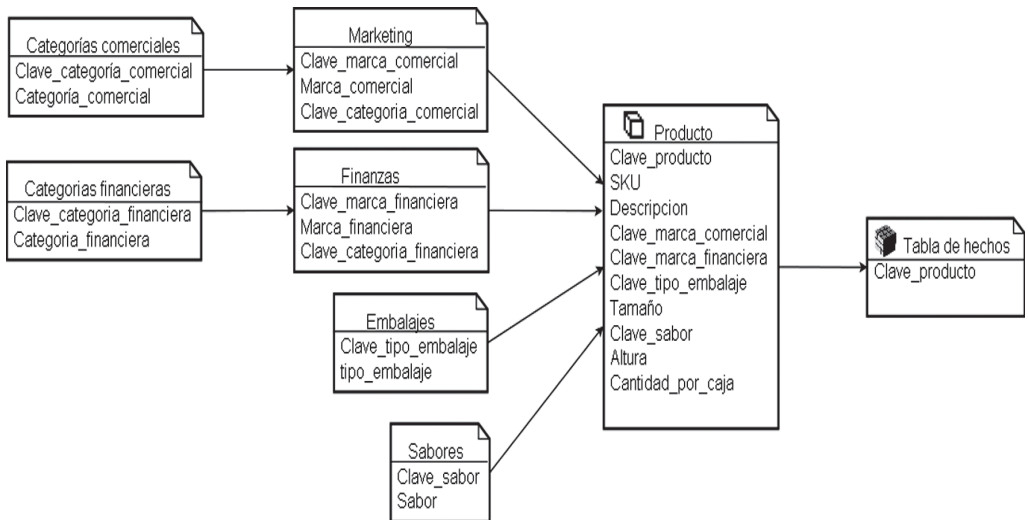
Categorías comerciales
Clave_categoría_comercial
Categoría_comercial

Marketing
Clave_marca_comercial
Marca_comercial
Clave_categoria_comercial

Categorias financieras
Clave_categoria_financiera
Categoria_financiera

Finanzas
Clave_marca_financiera
Marca_financiera
Clave_categoria_financiera

Embalajes
Clave_tipo_embalaje
tipo_embalaje

Sabores
Clave_sabor
Sabor

Producto
Clave_producto
SKU
Descripcion
Clave_marca_comercial
Clave_marca_financiera
Clave_tipo_embalaje
Tamaño
Clave_sabor
Altura
Cantidad_por_caja

Tabla de hechos
Clave_producto